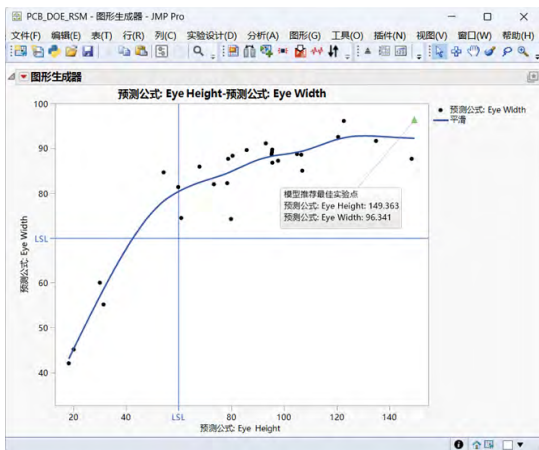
PCB_DOE_RSM - 图形生成器 - JMP Pro

文件(F) 编辑(E) 表(T) 行(R) 列(C) 实验设计(D) 分析(A) 图形(G) 工具(O) 插件(N) 视图(V) 窗口(W) 帮助(H)

图形生成器

预测公式: Eye Height-预测公式: Eye Width

预测公式: Eye Width
平滑

模型推荐最佳实验点
预测公式: Eye Height: 149.363
预测公式: Eye Width: 96.341

100
90
80
70
60
50
40

LSL

预测公式: Eye Width

20 40 LSL 60 80 100 120 140

预测公式: Eye Height